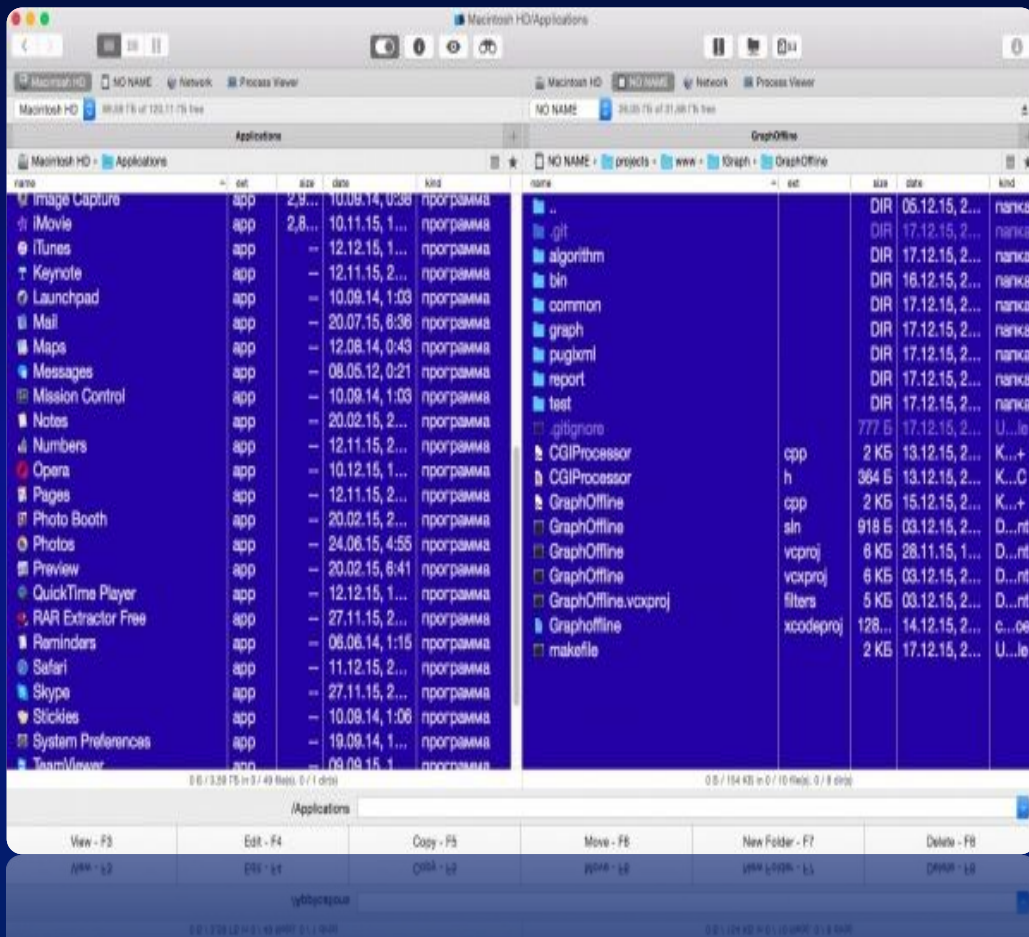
Macintosh HD/Applications

Macintosh HD | NO NAME | Network | Process Viewer

Macintosh HD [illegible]

Applications

Macintosh HD › Applications

| name | ext | size | date | kind |
|---|---|---|---|---|
| Image Capture | app | 2,9... | 10.09.14, 0:38 | программа |
| iMovie | app | 2,8... | 10.11.15, 1... | программа |
| iTunes | app | -- | 12.12.15, 1... | программа |
| Keynote | app | -- | 12.11.15, 2... | программа |
| Launchpad | app | -- | 10.09.14, 1:03 | программа |
| Mail | app | -- | 20.07.15, 6:36 | программа |
| Maps | app | -- | 12.08.14, 0:43 | программа |
| Messages | app | -- | 08.05.12, 0:21 | программа |
| Mission Control | app | -- | 10.09.14, 1:03 | программа |
| Notes | app | -- | 20.02.15, 2... | программа |
| Numbers | app | -- | 12.11.15, 2... | программа |
| Opera | app | -- | 10.12.15, 1... | программа |
| Pages | app | -- | 12.11.15, 2... | программа |
| Photo Booth | app | -- | 20.02.15, 2... | программа |
| Photos | app | -- | 24.06.15, 4:55 | программа |
| Preview | app | -- | 20.02.15, 6:41 | программа |
| QuickTime Player | app | -- | 12.12.15, 1... | программа |
| RAR Extractor Free | app | -- | 27.11.15, 2... | программа |
| Reminders | app | -- | 06.06.14, 1:15 | программа |
| Safari | app | -- | 11.12.15, 2... | программа |
| Skype | app | -- | 27.11.15, 2... | программа |
| Stickies | app | -- | 10.09.14, 1:06 | программа |
| System Preferences | app | -- | 19.09.14, 1... | программа |
| TeamViewer | app | -- | 09.09.15, 1... | программа |

0 Б / 3,28 ГБ in 0 / 49 file(s). 0 / 1 dir(s)

Macintosh HD | NO NAME | Network | Process Viewer

NO NAME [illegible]

GraphOffline

NO NAME › projects › www › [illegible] › GraphOffline

| name | ext | size | date | kind |
|---|---|---|---|---|
| .. | | DIR | 05.12.15, 2... | папка |
| .git | | DIR | 17.12.15, 2... | папка |
| algorithm | | DIR | 17.12.15, 2... | папка |
| bin | | DIR | 16.12.15, 2... | папка |
| common | | DIR | 17.12.15, 2... | папка |
| graph | | DIR | 17.12.15, 2... | папка |
| pugixml | | DIR | 17.12.15, 2... | папка |
| report | | DIR | 17.12.15, 2... | папка |
| test | | DIR | 17.12.15, 2... | папка |
| .gitignore | | 777 Б | 17.12.15, 2... | U...le |
| CGIProcessor | cpp | 2 КБ | 13.12.15, 2... | K...+ |
| CGIProcessor | h | 364 Б | 13.12.15, 2... | K...C |
| GraphOffline | cpp | 2 КБ | 15.12.15, 2... | K...+ |
| GraphOffline | sln | 918 Б | 03.12.15, 2... | D...nt |
| GraphOffline | vcproj | 6 КБ | 28.11.15, 1... | D...nt |
| GraphOffline | vcxproj | 6 КБ | 03.12.15, 2... | D...nt |
| GraphOffline.vcxproj | filters | 5 КБ | 03.12.15, 2... | D...nt |
| Graphoffline | xcodeproj | 128... | 14.12.15, 2... | c...oe |
| makefile | | 2 КБ | 17.12.15, 2... | U...le |

0 Б / 154 КБ in 0 / 10 file(s). 0 / 8 dir(s)

/Applications

View - F3 | Edit - F4 | Copy - F5 | Move - F6 | New Folder - F7 | Delete - F8